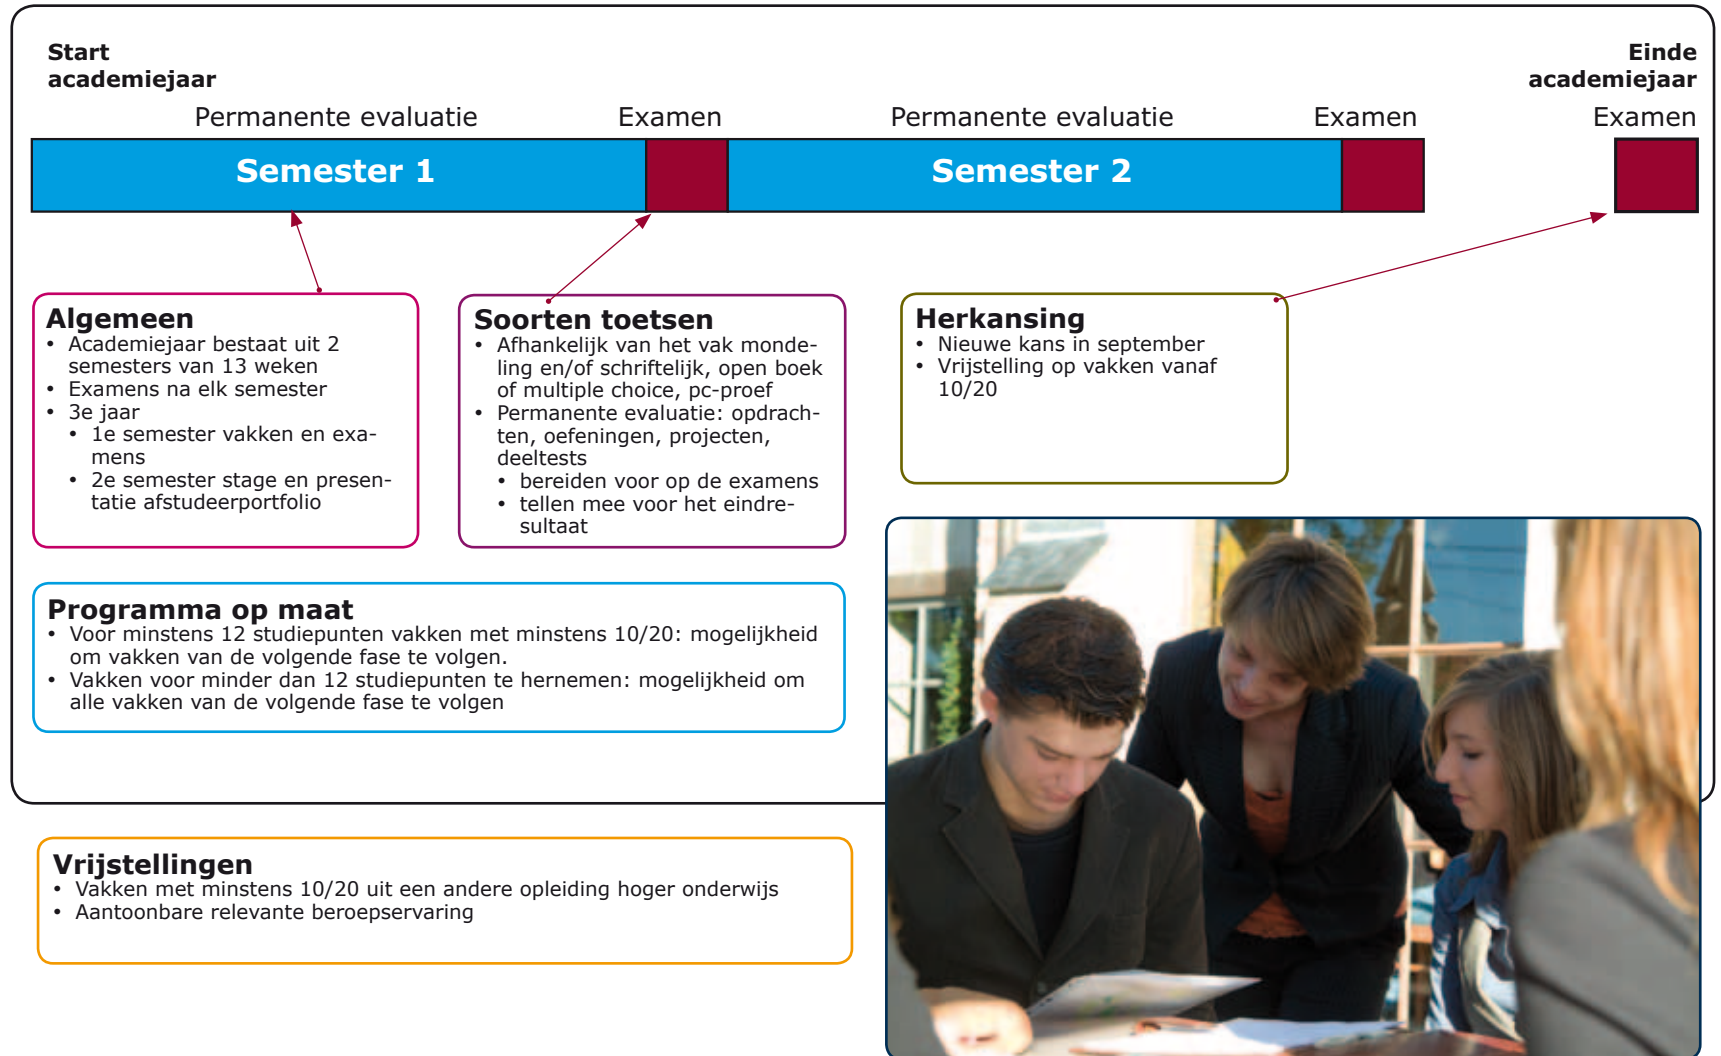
Start academiejaar

Einde academiejaar

Permanente evaluatie

Examen

Permanente evaluatie

Examen

Examen

Semester 1

Semester 2

Algemeen
• Academiejaar bestaat uit 2 semesters van 13 weken
• Examens na elk semester
• 3e jaar
• 1e semester vakken en examens
• 2e semester stage en presentatie afstudeerportfolio

Soorten toetsen
• Afhankelijk van het vak mondeling en/of schriftelijk, open boek of multiple choice, pc-proef
• Permanente evaluatie: opdrachten, oefeningen, projecten, deeltests
• bereiden voor op de examens
• tellen mee voor het eindresultaat

Herkansing
• Nieuwe kans in september
• Vrijstelling op vakken vanaf 10/20

Programma op maat
• Voor minstens 12 studiepunten vakken met minstens 10/20: mogelijkheid om vakken van de volgende fase te volgen.
• Vakken voor minder dan 12 studiepunten te hernemen: mogelijkheid om alle vakken van de volgende fase te volgen

Vrijstellingen
• Vakken met minstens 10/20 uit een andere opleiding hoger onderwijs
• Aantoonbare relevante beroepservaring